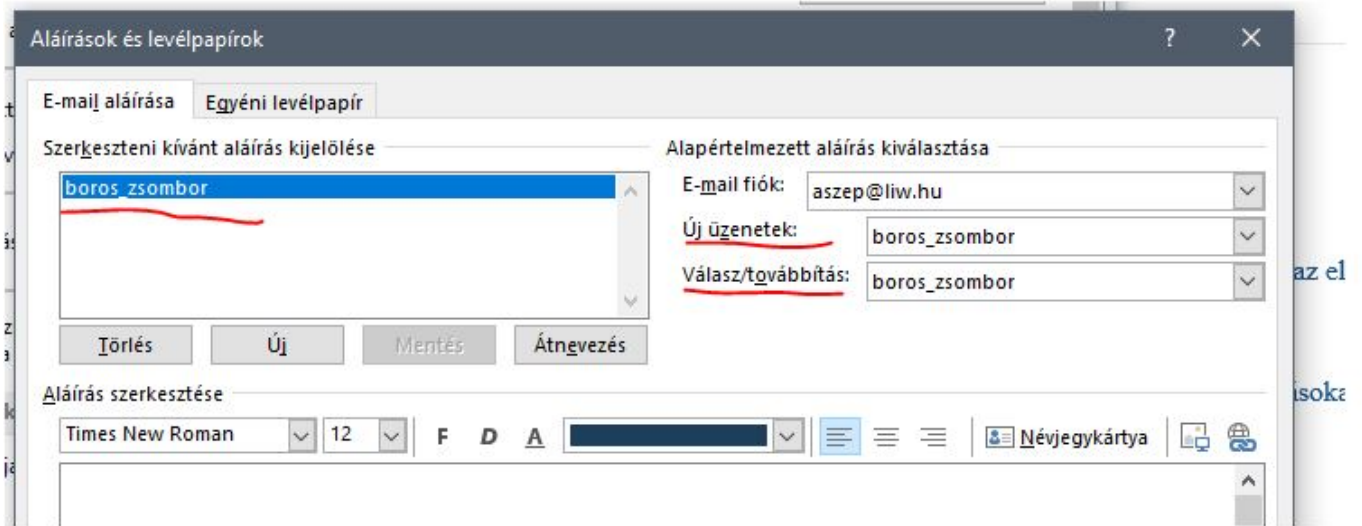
Aláírások és levélpapírok

?

E-mail aláírása

Egyéni levélpapír

Szerkeszteni kívánt aláírás kijelölése

boros_zsombor

Törlés

Új

Mentés

Átnevezés

Alapértelmezett aláírás kiválasztása

E-mail fiók: aszep@liw.hu

Új üzenetek: boros_zsombor

Válasz/továbbítás: boros_zsombor

Aláírás szerkesztése

Times New Roman

12

F D A

Névjegykártya

az el

ísoka